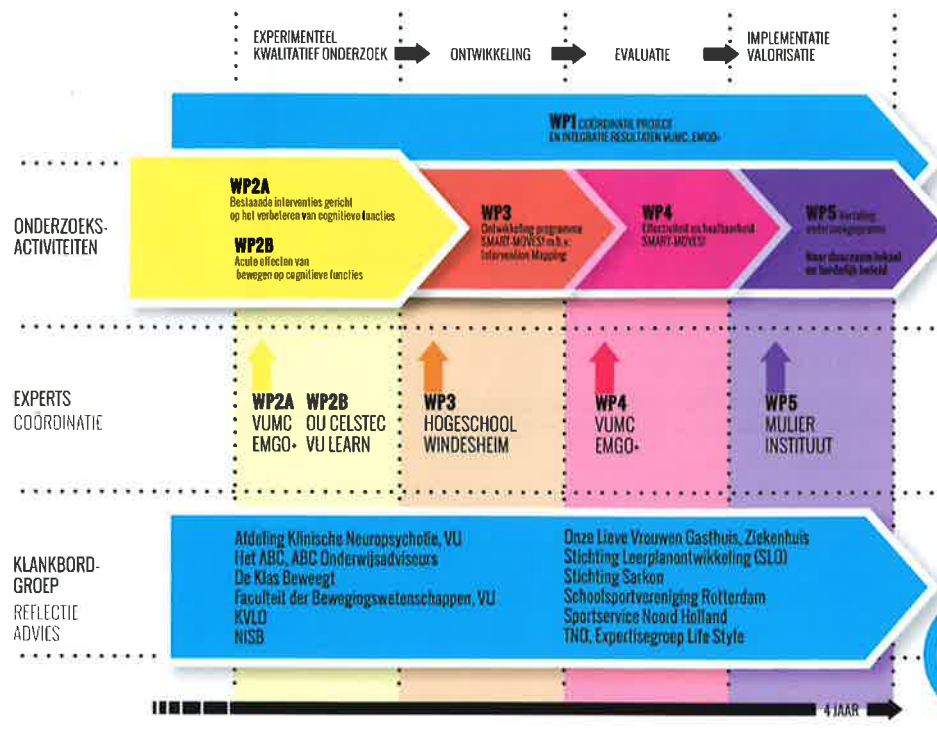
EXPERIMENTEEL KWALITATIEF ONDERZOEK

ONTWIKKELING

EVALUATIE

IMPLEMENTATIE VALORISATIE

WP1 COÖRDINATIE PROJECT EN INTEGRATIE RESULTATEN VUMC, EMGO+

ONDERZOEKS-ACTIVITEITEN

WP2A
Bestaande interventies gericht op het verbeteren van cognitieve functies

WP2B
Acute effecten van bewegen op cognitieve functies

WP3 Ontwikkeling programma SMART-MOVES! m.b.v. Intervention Mapping

WP4 Effectiviteit en haalbaarheid SMART-MOVES!

WP5 Vertaling onderzoeksprogramma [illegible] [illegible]

EXPERTS
COÖRDINATIE

WP2A VUMC EMGO+

WP2B OU CELSTEC VU LEARN

WP3 HOGESCHOOL WINDESHEIM

WP4 VUMC EMGO+

WP5 MULIER INSTITUUT

KLANKBORD-GROEP
REFLECTIE
ADVIES

Afdeling Klinische Neuropsychologie, VU
Het ABC, ABC Onderwijsadviseurs
De Klas Beweegt
Faculteit der Bewegingswetenschappen, VU
KVLO
NISB

Onze Lieve Vrouwen Gasthuis, Ziekenhuis
Stichting Leerplanontwikkeling (SLO)
Stichting Sarkon
Schoolsportvereniging Rotterdam
Sportservice Noord Holland
TNO, Expertisegroep Life Style

4 JAAR